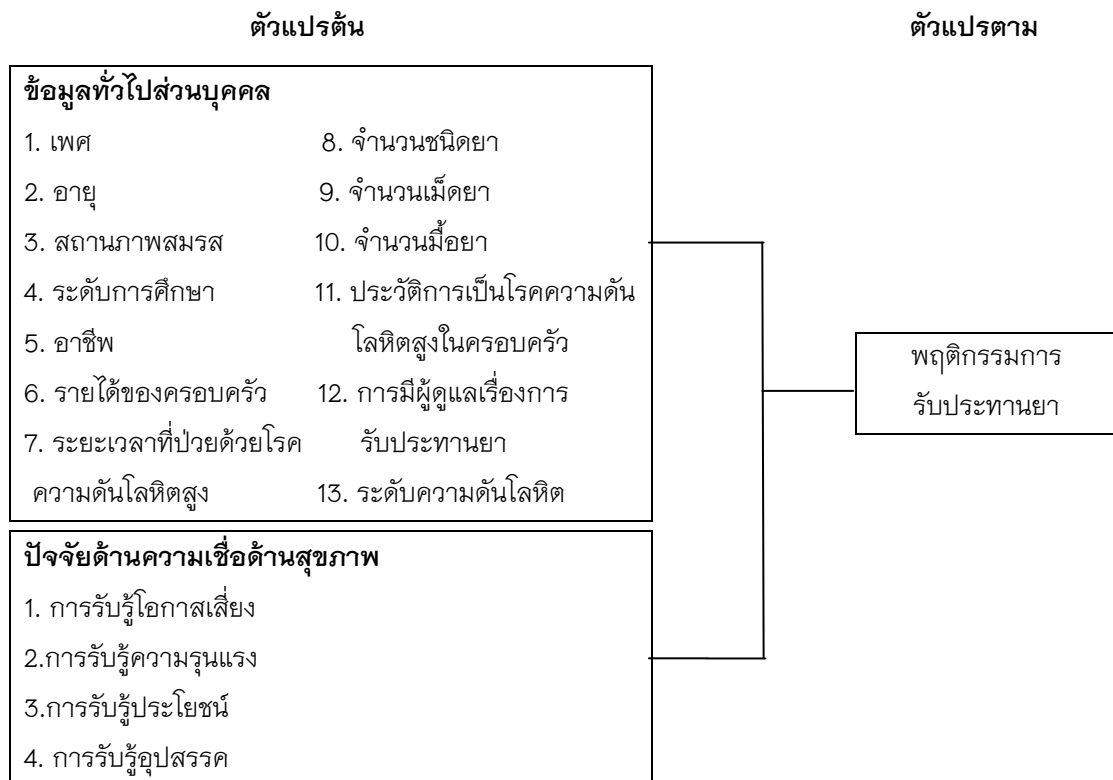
ตัวแปรต้น

ตัวแปรตาม

ข้อมูลทั่วไปส่วนบุคคล

1. เพศ
2. อายุ
3. สถานภาพสมรส
4. ระดับการศึกษา
5. อาชีพ
6. รายได้ของครอบครัว
7. ระยะเวลาที่ป่วยด้วยโรคความดันโลหิตสูง
8. จำนวนชนิดยา
9. จำนวนเม็ดยา
10. จำนวนมื้อยา
11. ประวัติการเป็นโรคความดันโลหิตสูงในครอบครัว
12. การมีผู้ดูแลเรื่องการรับประทานยา
13. ระดับความดันโลหิต

ปัจจัยด้านความเชื่อด้านสุขภาพ

1. การรับรู้โอกาสเสี่ยง
2.การรับรู้ความรุนแรง
3.การรับรู้ประโยชน์
4. การรับรู้อุปสรรค

พฤติกรรมการรับประทานยา